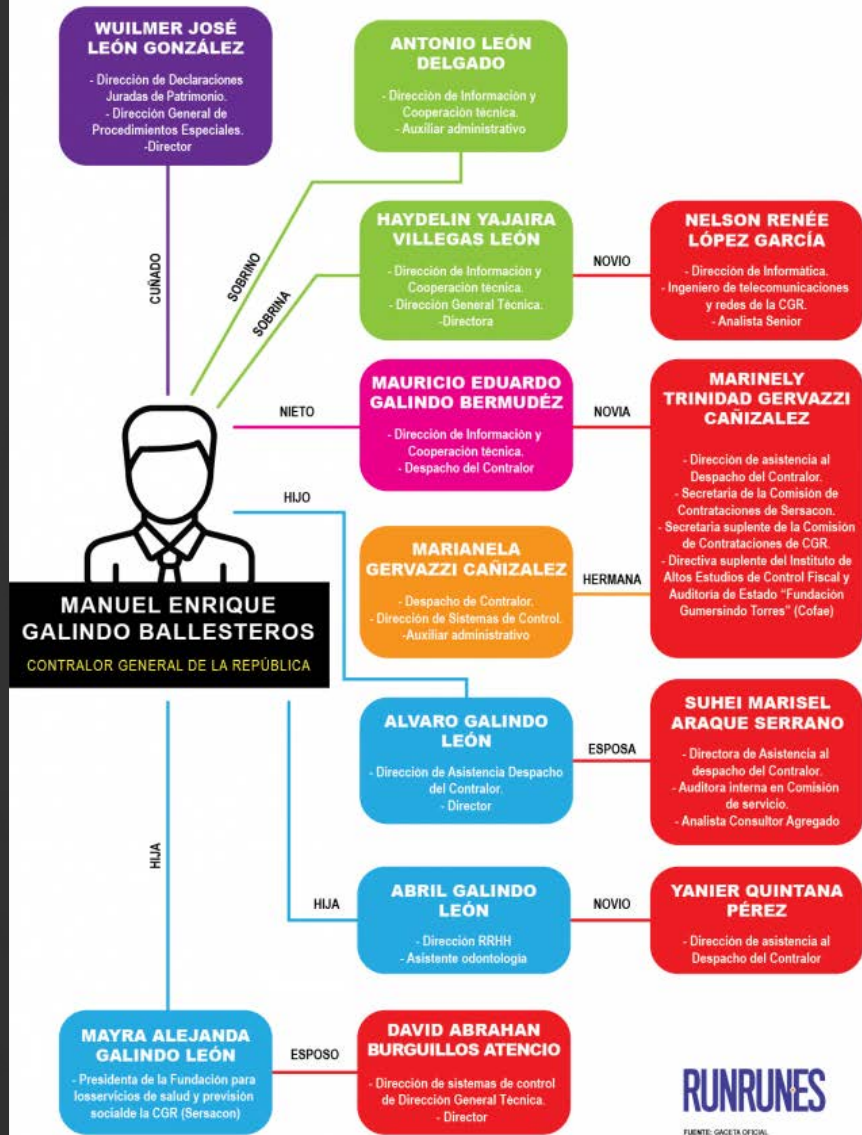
WUILMER JOSÉ LEÓN GONZÁLEZ

- Dirección de Declaraciones Juradas de Patrimonio.
- Dirección General de Procedimientos Especiales.
-Director

ANTONIO LEÓN DELGADO

- Dirección de Información y Cooperación técnica.
- Auxiliar administrativo

CUÑADO

SOBRINO

SOBRINA

HAYDELIN YAJAIRA VILLEGAS LEÓN

- Dirección de Información y Cooperación técnica.
- Dirección General Técnica.
-Directora

NOVIO

NELSON RENÉE LÓPEZ GARCÍA

- Dirección de Informática.
- Ingeniero de telecomunicaciones y redes de la CGR.
- Analista Senior

NIETO

MAURICIO EDUARDO GALINDO BERMUDÉZ

- Dirección de Información y Cooperación técnica.
- Despacho del Contralor

NOVIA

MARINELY TRINIDAD GERVAZZI CAÑIZALEZ

- Dirección de asistencia al Despacho del Contralor.
- Secretaria de la Comisión de Contrataciones de Sersacon.
- Secretaria suplente de la Comisión de Contrataciones de CGR.
- Directiva suplente del Instituto de Altos Estudios de Control Fiscal y Auditoria de Estado "Fundación Gumersindo Torres" (Cofae)

HIJO

MARIANELA GERVAZZI CAÑIZALEZ

- Despacho de Contralor.
- Dirección de Sistemas de Control.
-Auxiliar administrativo

HERMANA

MANUEL ENRIQUE GALINDO BALLESTEROS

CONTRALOR GENERAL DE LA REPÚBLICA

ALVARO GALINDO LEÓN

- Dirección de Asistencia Despacho del Contralor.
- Director

ESPOSA

SUHEI MARISEL ARAQUE SERRANO

- Directora de Asistencia al despacho del Contralor.
- Auditora interna en Comisión de servicio.
- Analista Consultor Agregado

HIJA

HIJA

ABRIL GALINDO LEÓN

- Dirección RRHH
- Asistente odontologia

NOVIO

YANIER QUINTANA PÉREZ

- Dirección de asistencia al Despacho del Contralor

MAYRA ALEJANDA GALINDO LEÓN

- Presidenta de la Fundación para losservicios de salud y previsión socialde la CGR (Sersacon)

ESPOSO

DAVID ABRAHAN BURGUILLOS ATENCIO

- Dirección de sistemas de control de Dirección General Técnica.
- Director

RUNRUNES

FUENTE: GACETA OFICIAL